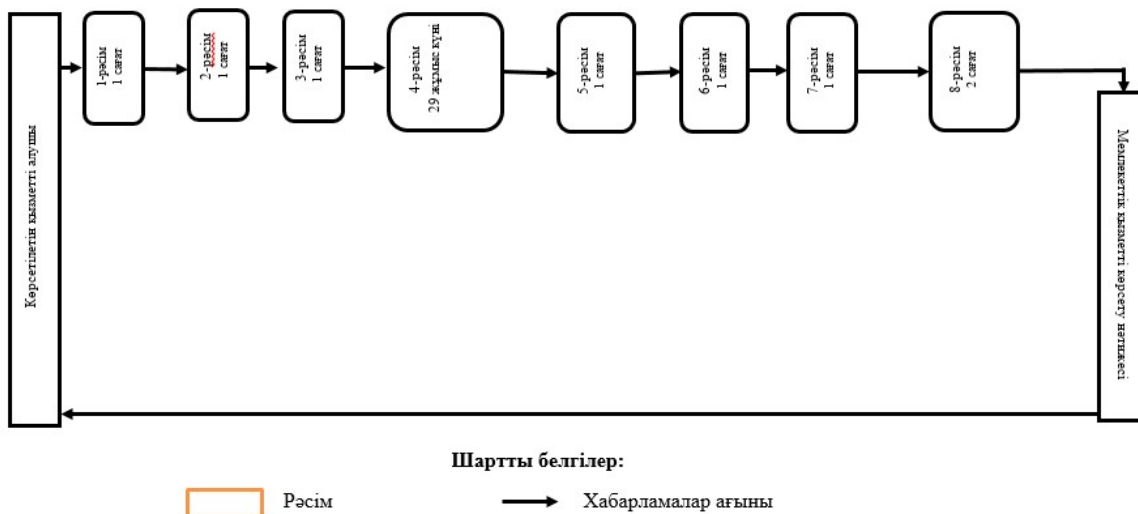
Көрсетілетін қызметті алушы

1-рәсім
1 сағат

2-рәсім
1 сағат

3-рәсім
1 сағат

4-рәсім
29 жұмыс күні

5-рәсім
1 сағат

6-рәсім
1 сағат

7-рәсім
1 сағат

8-рәсім
2 сағат

Мемлекеттік қызметті көрсету нәтижесі

Шартты белгілер:

Рәсім

Хабарламалар ағыны